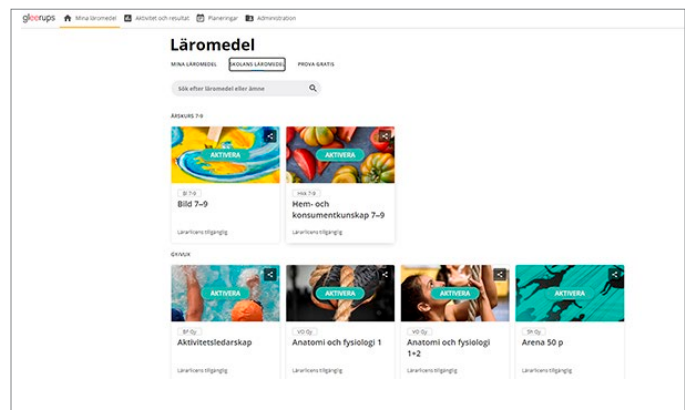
gleerups Mina läromedel Aktivitet och resultat Planeringar Administration

Läromedel

MINA LÄROMEDEL SKOLANS LÄROMEDEL PROVA GRATIS

Sök efter läromedel eller ämne

ÅRSKURS 7-9

AKTIVERA

Bl 7-9

Bild 7–9

Lärarlicens tillgänglig

AKTIVERA

Hkk 7-9

Hem- och konsumentkunskap 7–9

Lärarlicens tillgänglig

GYMN

AKTIVERA

Bf Gy

Aktivitetsledarskap

Lärarlicens tillgänglig

AKTIVERA

VO Gy

Anatomi och fysiologi 1

Lärarlicens tillgänglig

AKTIVERA

VO Gy

Anatomi och fysiologi 1+2

Lärarlicens tillgänglig

AKTIVERA

Sh Gy

Arena 50 p

Lärarlicens tillgänglig